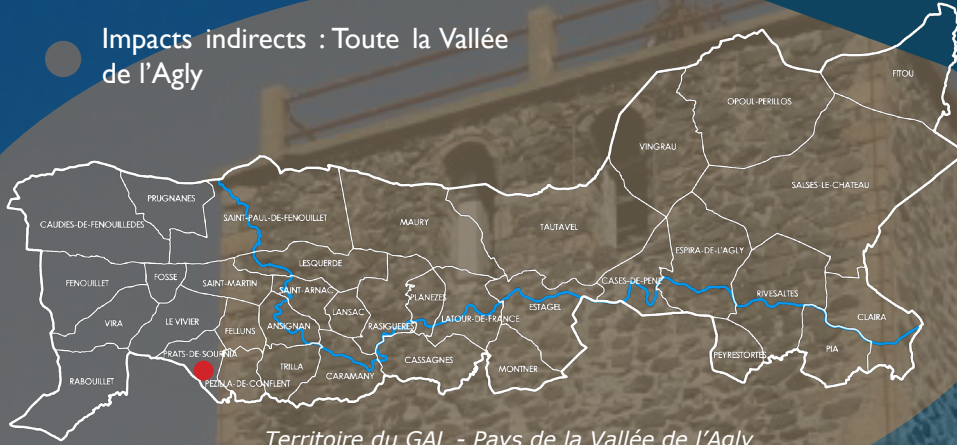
Impacts indirects : Toute la Vallée de l'Agly

FITOU
OPOUL-PERILLOS
VINGRAU
SALSES-LE-CHATEAU
PRUGNANES
CAUDIES-DE-FENOUILLEDES
SAINT-PAUL-DE-FENOUILLET
MAURY
TAUTAVEL
ESPIRA-DE-L'AGLY
LESQUERDE
FENOUILLET
FOSSE
SAINT-MARTIN
SAINT-ARNAC
PLANEZES
CASES-DE-PENE
RIVESALTES
LANSAC
VIRA
LE VIVIER
FELLUNS
ANSIGNAN
RASIGUERES
LATOUR-DE-FRANCE
ESTAGEL
CLAIRA
PRATS-DE-SOURNIA
CASSAGNES
PEYRESTORTES
PIA
RABOUILLET
PEZILLA-DE-CONFLENT
TRILLA
CARAMANY
MONTNER

Territoire du GAL - Pays de la Vallée de l'Agly